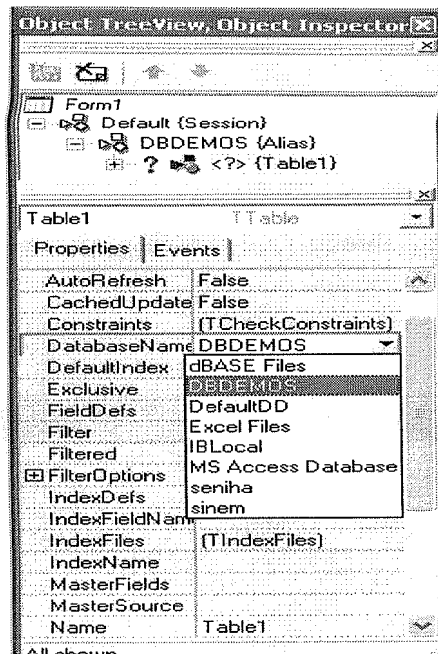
Object TreeView, Object Inspector

Form1
Default {Session}
DBDEMOS {Alias}
? <?> {Table1}

Table1 TTable

Properties | Events

| | |
|---|---|
| AutoRefresh | False |
| CachedUpdate | False |
| Constraints | (TCheckConstraints) |
| DatabaseName | DBDEMOS |
| DefaultIndex | dBASE Files |
| Exclusive | DBDEMOS |
| FieldDefs | DefaultDD |
| Filter | Excel Files |
| Filtered | IBLocal |
| FilterOptions | MS Access Database |
| IndexDefs | seniha |
| IndexFieldNam | sinem |
| IndexFiles | (TIndexFiles) |
| IndexName | |
| MasterFields | |
| MasterSource | |
| Name | Table1 |

All shown